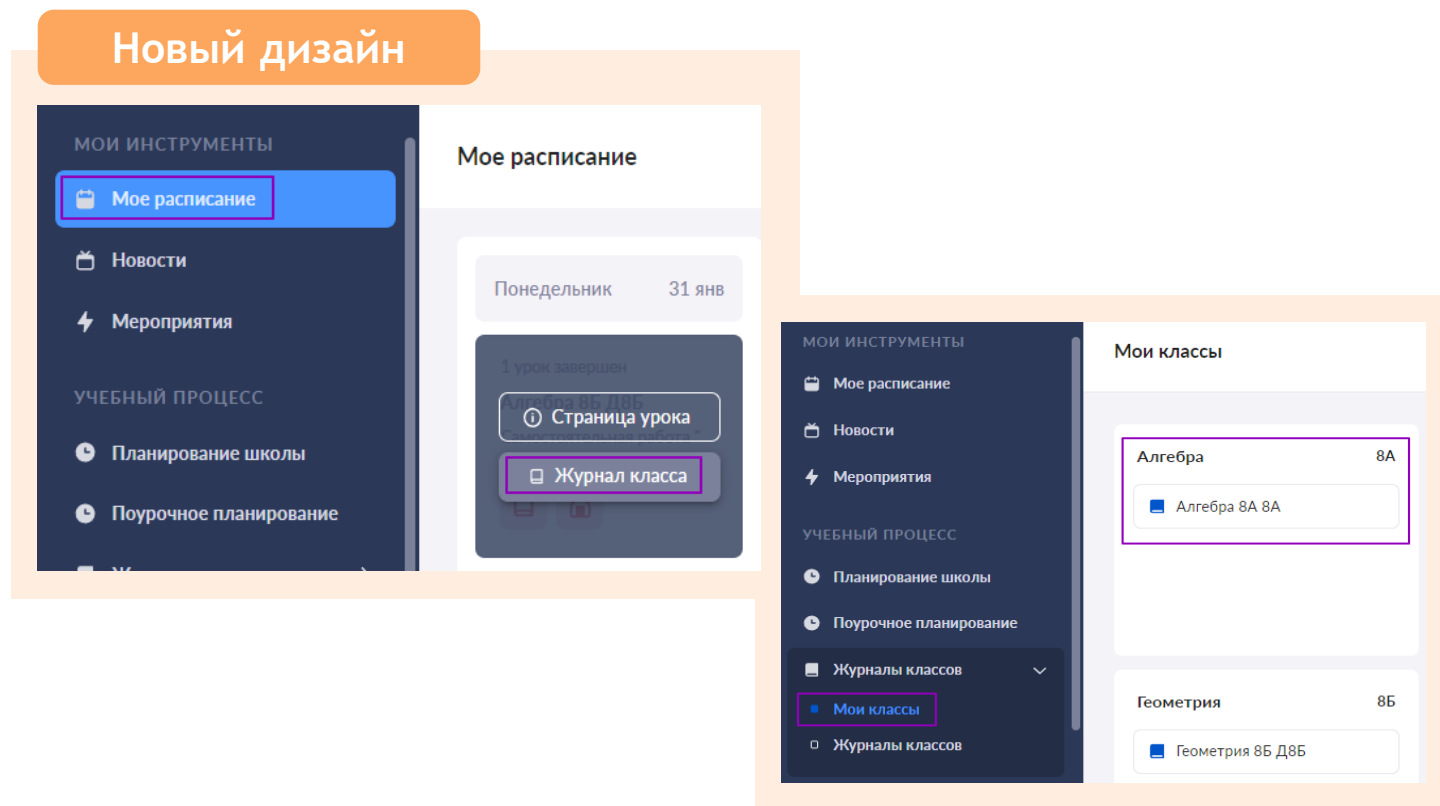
Новый дизайн

МОИ ИНСТРУМЕНТЫ

Мое расписание

Новости

Мероприятия

УЧЕБНЫЙ ПРОЦЕСС

Планирование школы

Поурочное планирование

Мое расписание

Понедельник 31 янв

1 урок завершен

Алгебра 8Б Д8Б

Самостоятельная работа

Страница урока

Журнал класса

МОИ ИНСТРУМЕНТЫ

Мое расписание

Новости

Мероприятия

УЧЕБНЫЙ ПРОЦЕСС

Планирование школы

Поурочное планирование

Журналы классов

Мои классы

Журналы классов

Мои классы

Алгебра 8А

Алгебра 8А 8А

Геометрия 8Б

Геометрия 8Б Д8Б